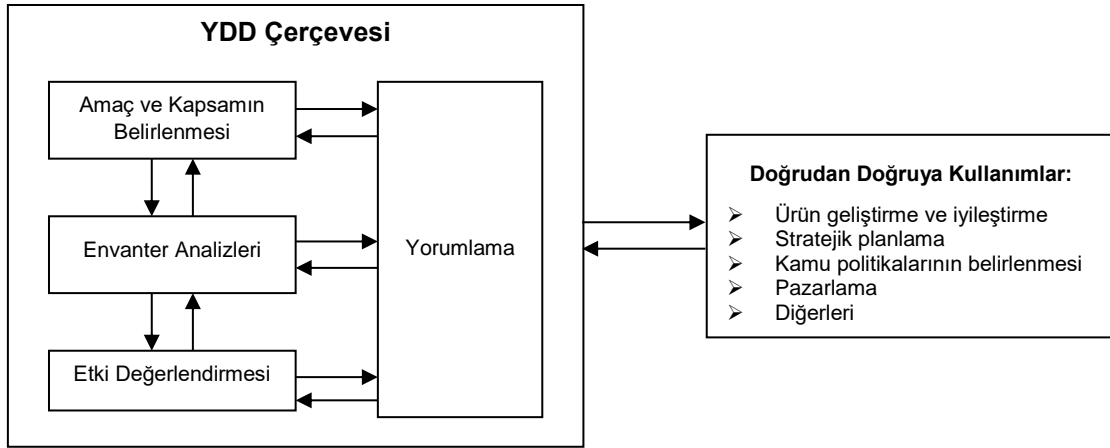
YDD Çerçevesi

Amaç ve Kapsamın Belirlenmesi

Envanter Analizleri

Etki Değerlendirmesi

Yorumlama

Doğrudan Doğruya Kullanımlar:

- Ürün geliştirme ve iyileştirme
- Stratejik planlama
- Kamu politikalarının belirlenmesi
- Pazarlama
- Diğerleri